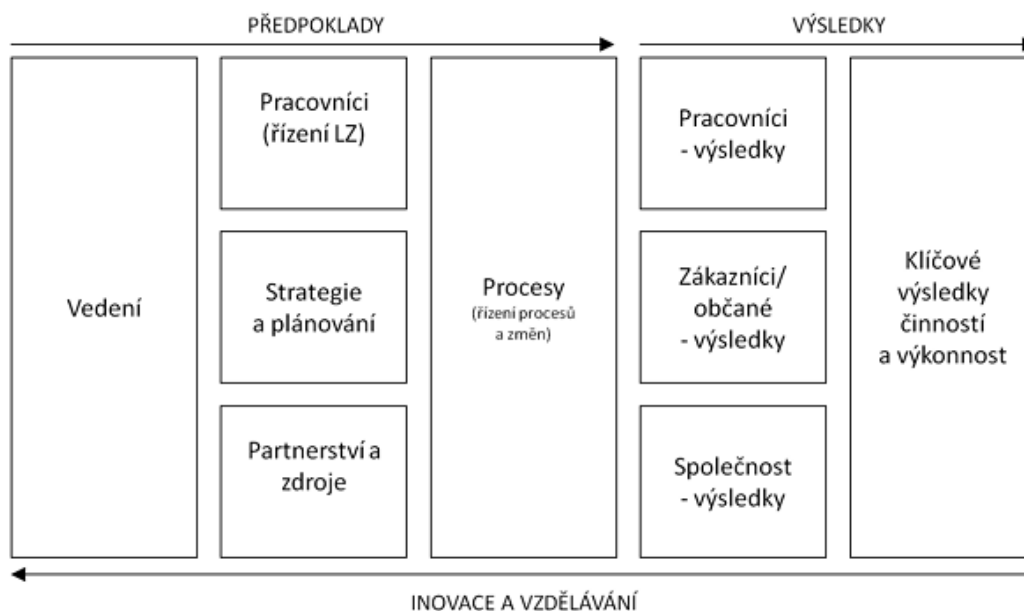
PŘEDPOKLADY

VÝSLEDKY

Vedení

Pracovníci (řízení LZ)

Strategie a plánování

Partnerství a zdroje

Procesy (řízení procesů a změn)

Pracovníci - výsledky

Zákazníci/ občané - výsledky

Společnost - výsledky

Klíčové výsledky činností a výkonnost

INOVACE A VZDĚLÁVÁNÍ